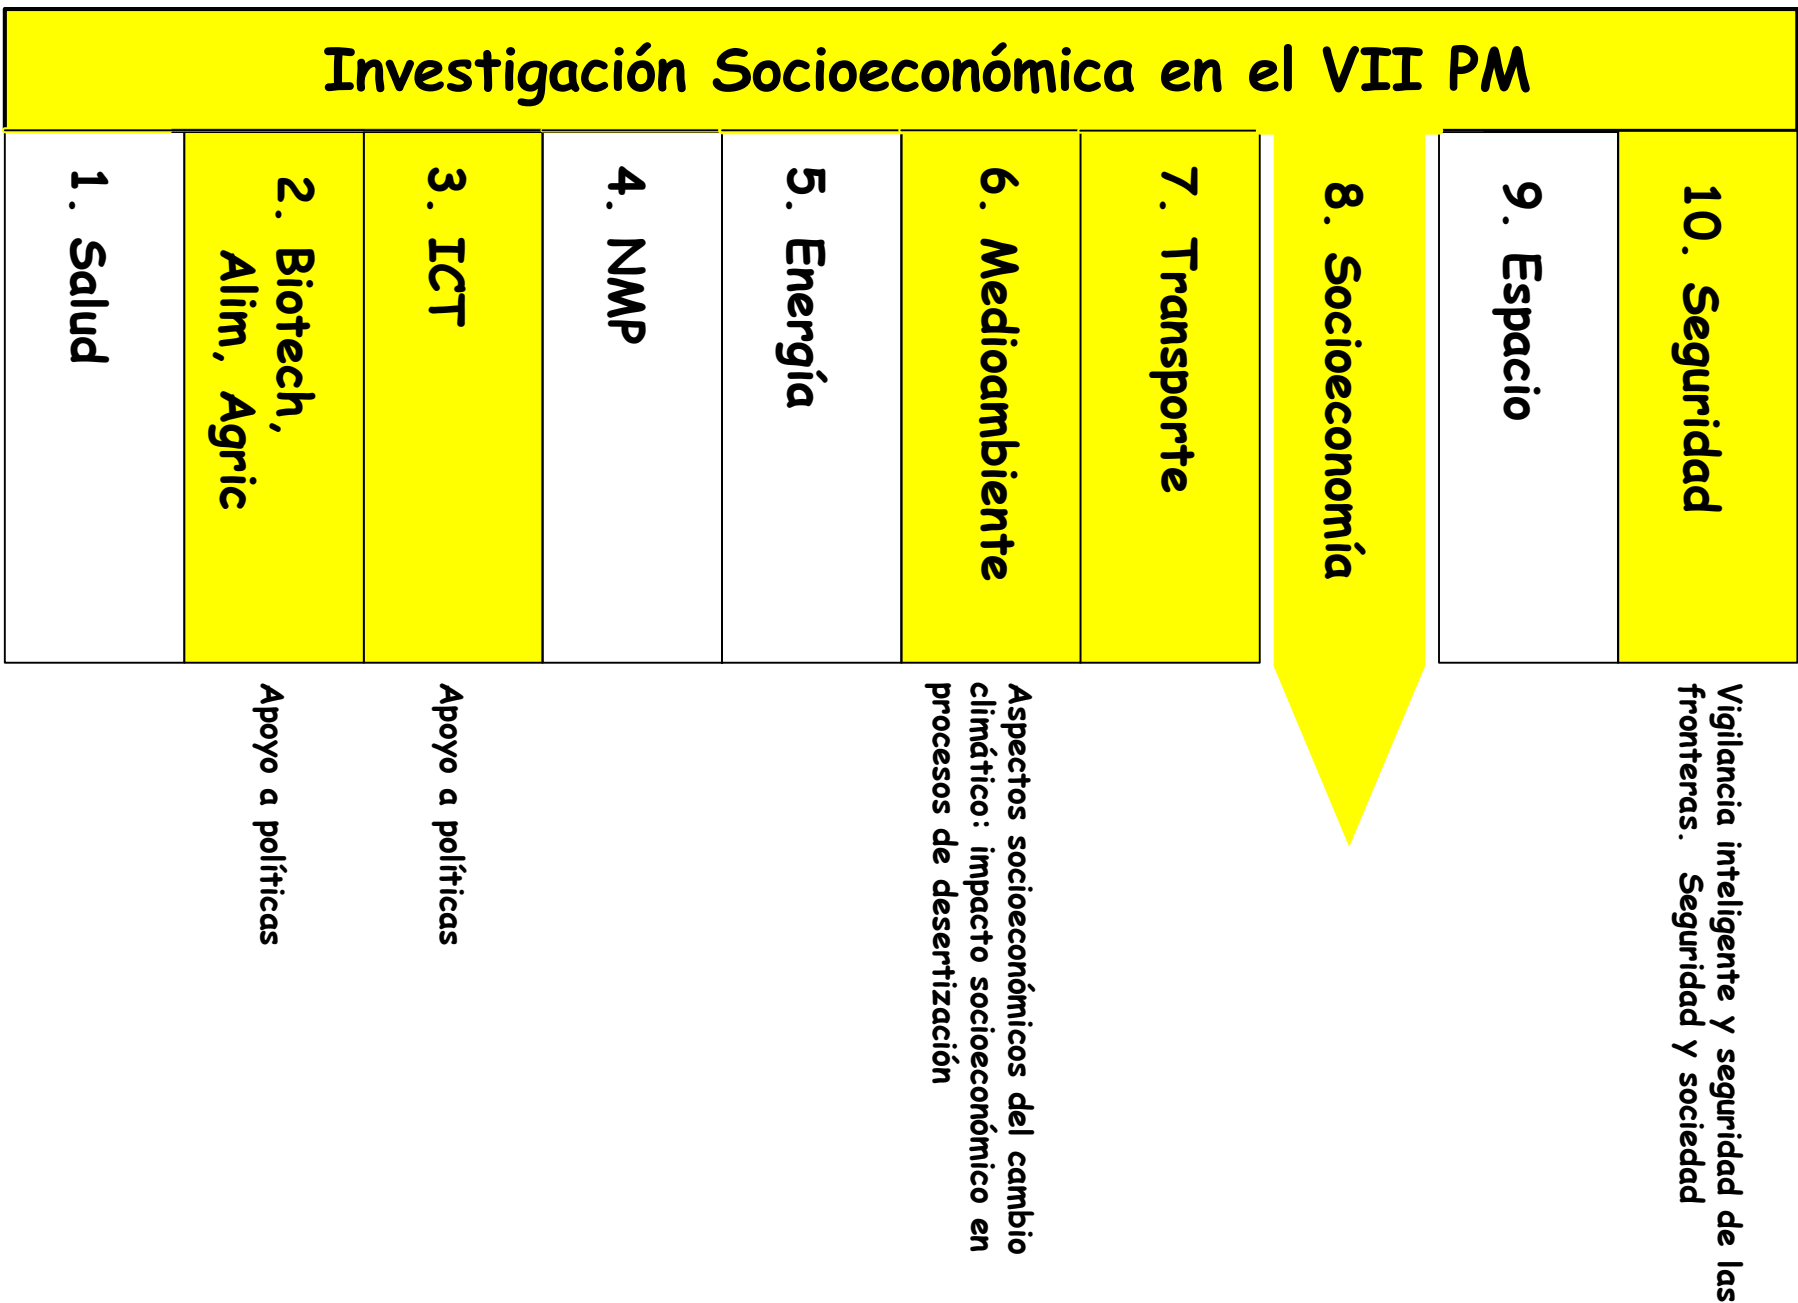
Investigación Socioeconómica en el VII PM

1. Salud

2. Biotech, Alim, Agric

Apoyo a políticas

3. ICT

Apoyo a políticas

4. NMP

5. Energía

6. Medioambiente

Aspectos socioeconómicos del cambio climático: impacto socioeconómico en procesos de desertización

7. Transporte

8. Socioeconomía

9. Espacio

10. Seguridad

Vigilancia inteligente y seguridad de las fronteras. Seguridad y sociedad